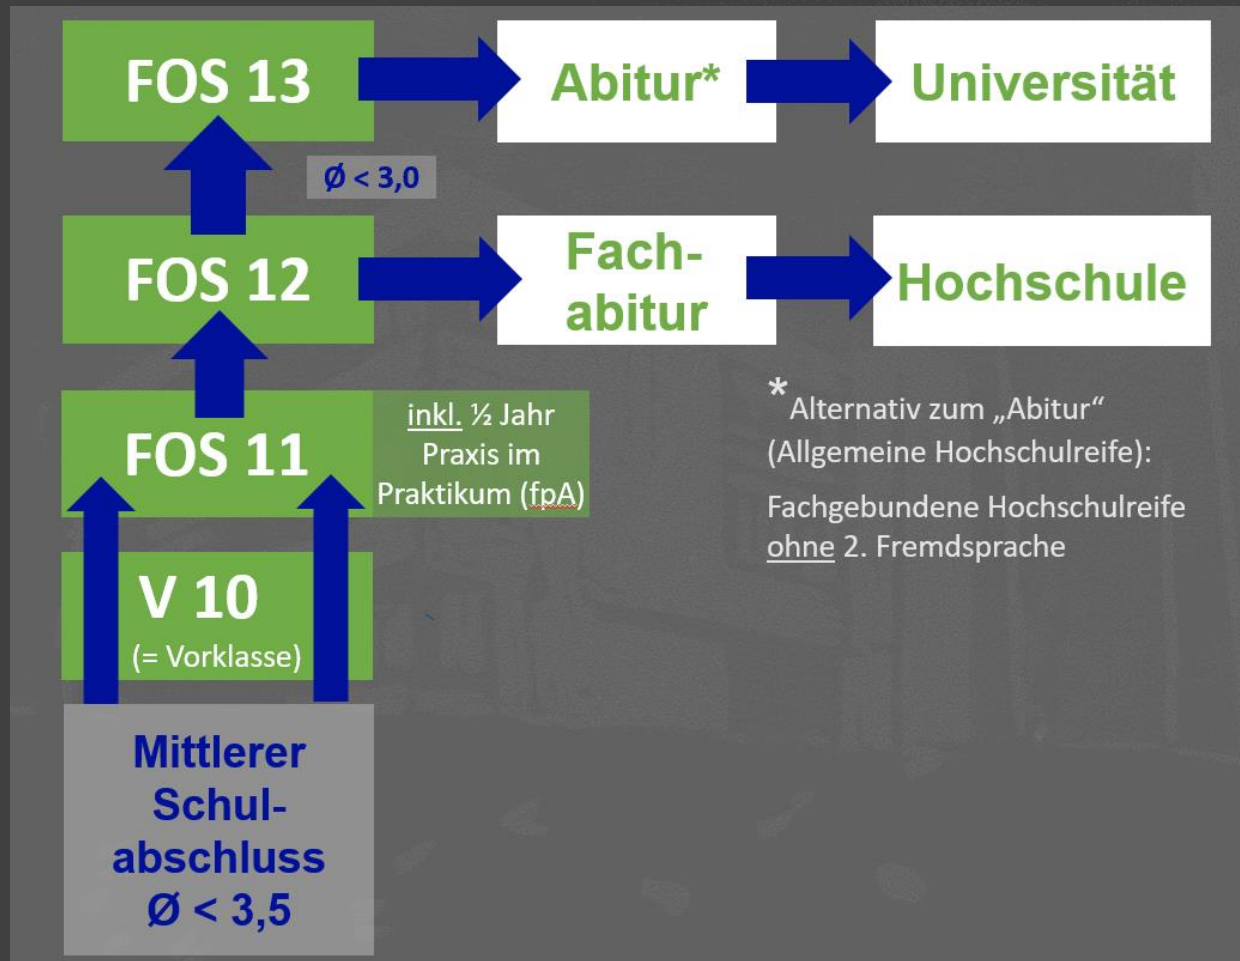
FOS 13

Abitur*

Universität

Ø < 3,0

FOS 12

Fach-abitur

Hochschule

FOS 11

inkl. ½ Jahr Praxis im Praktikum (fpA)

* Alternativ zum „Abitur“ (Allgemeine Hochschulreife):

Fachgebundene Hochschulreife ohne 2. Fremdsprache

V 10
(= Vorklasse)

Mittlerer Schul-abschluss
Ø < 3,5